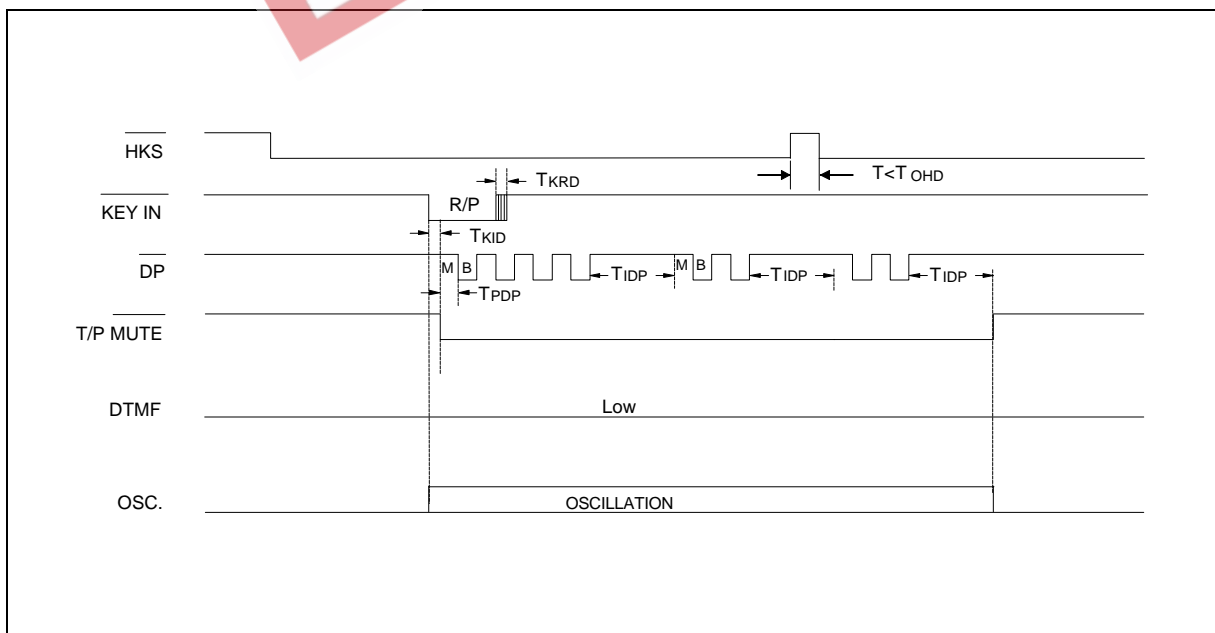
$\overline{HKS}$

$T_{KRD}$

$T<T_{OHD}$

$\overline{KEY\ IN}$

R/P

$T_{KID}$

$\overline{DP}$

M B

$T_{PDP}$

$T_{IDP}$

M B

$T_{IDP}$

$T_{IDP}$

$\overline{T/P\ MUTE}$

DTMF

Low

OSC.

OSCILLATION